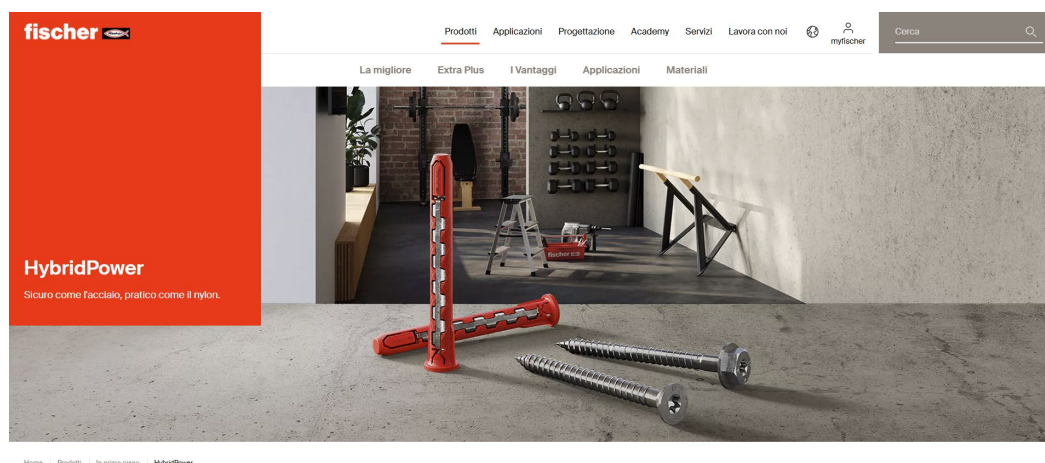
fischer

Prodotti Applicazioni Progettazione Academy Servizi Lavora con noi myfischer Cerca

La migliore Extra Plus I Vantaggi Applicazioni Materiali

HybridPower

Sicuro come l'acciaio, pratico come il nylon.

fischer

Home | Prodotti | In primo piano | HybridPower